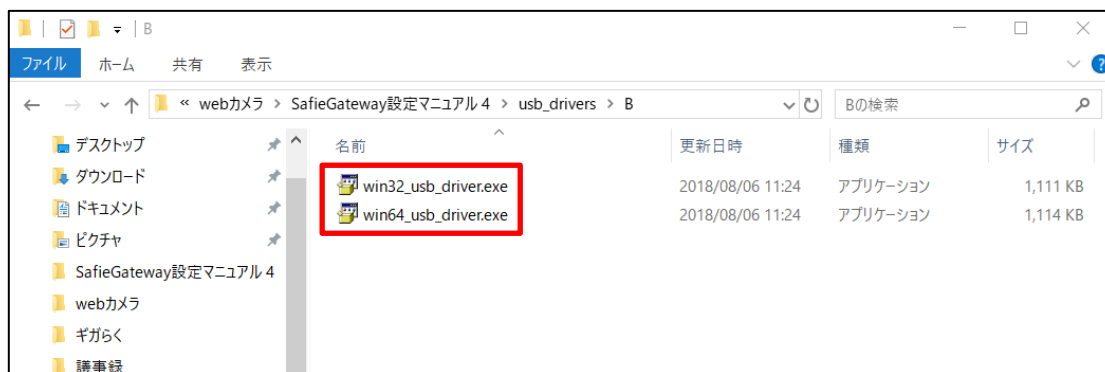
B

ファイル ホーム 共有 表示

« webカメラ > SafieGateway設定マニュアル 4 > usb_drivers > B

Bの検索

デスクトップ
ダウンロード
ドキュメント
ピクチャ
SafieGateway設定マニュアル 4
webカメラ
ギガらく
議事録

| 名前 | 更新日時 | 種類 | サイズ |
|---|---|---|---|
| win32_usb_driver.exe | 2018/08/06 11:24 | アプリケーション | 1,111 KB |
| win64_usb_driver.exe | 2018/08/06 11:24 | アプリケーション | 1,114 KB |